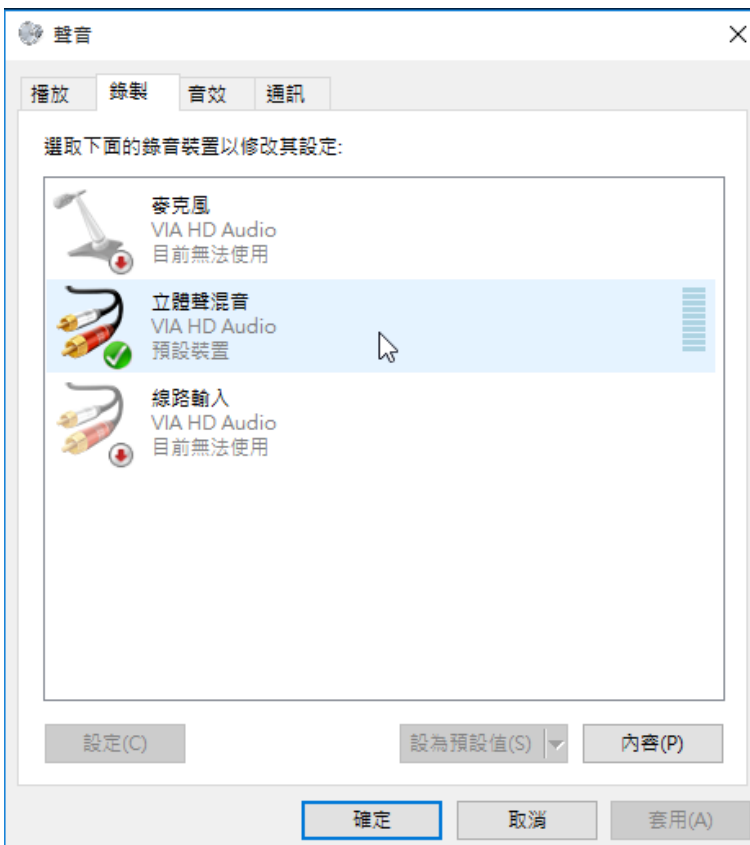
聲音

×

播放 錄製 音效 通訊

選取下面的錄音裝置以修改其設定:

麥克風
VIA HD Audio
目前無法使用

立體聲混音
VIA HD Audio
預設裝置

線路輸入
VIA HD Audio
目前無法使用

設定(C)

設為預設值(S)

內容(P)

確定

取消

套用(A)